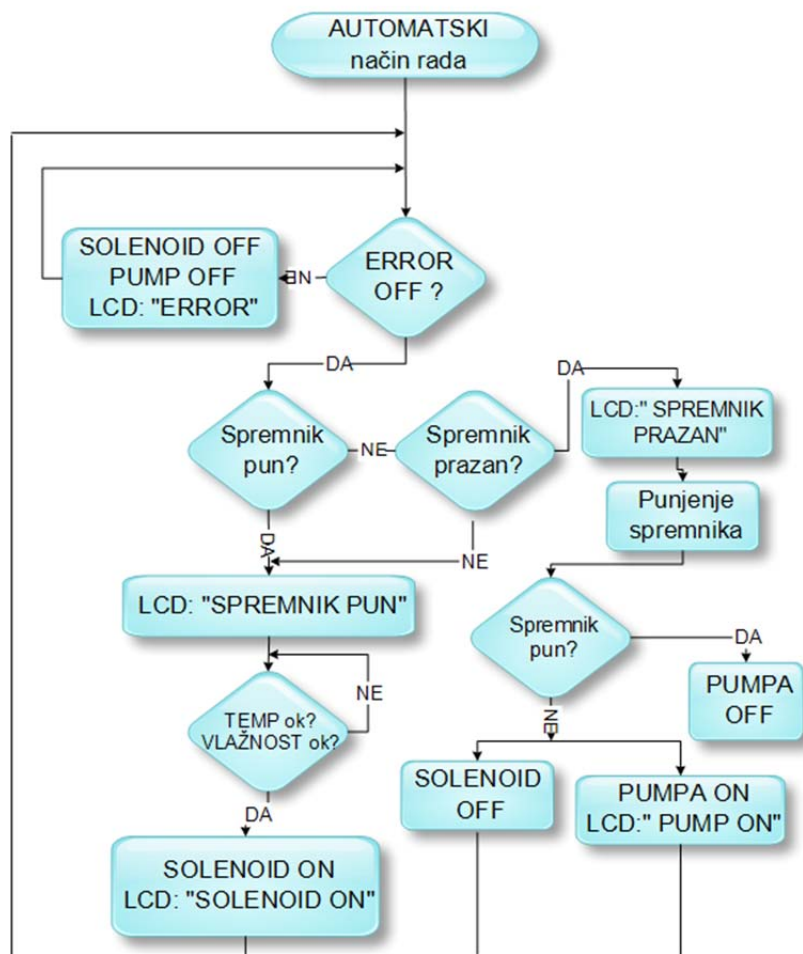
AUTOMATSKI
način rada

SOLENOID OFF
PUMP OFF
LCD: "ERROR"

NE

ERROR
OFF ?

DA

Spremnik
pun?

NE

Spremnik
prazan?

DA

LCD:" SPREMNIK
PRAZAN"

Punjenje
spremnika

DA

NE

LCD: "SPREMNIK PUN"

Spremnik
pun?

DA

PUMPA
OFF

NE

TEMP ok?
VLAŽNOST ok?

NE

SOLENOID
OFF

PUMPA ON
LCD:" PUMP ON"

DA

SOLENOID ON
LCD: "SOLENOID ON"